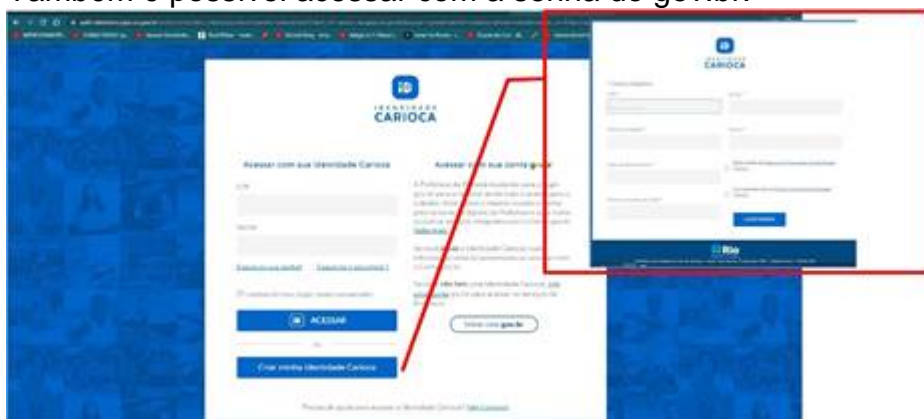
Também é possível acessar com a senha do gov.br

IDENTIDADE CARIOCA

Acessar com sua Identidade Carioca

CPF

Senha

Esqueceu sua senha? Esqueceu o e-mail?

ACESSAR

ou

Criar minha Identidade Carioca

Acessar com sua conta gov.br

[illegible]

Entrar com gov.br

Precisa de ajuda para acessar a Identidade Carioca? Fale Conosco

IDENTIDADE CARIOCA

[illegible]

Rio